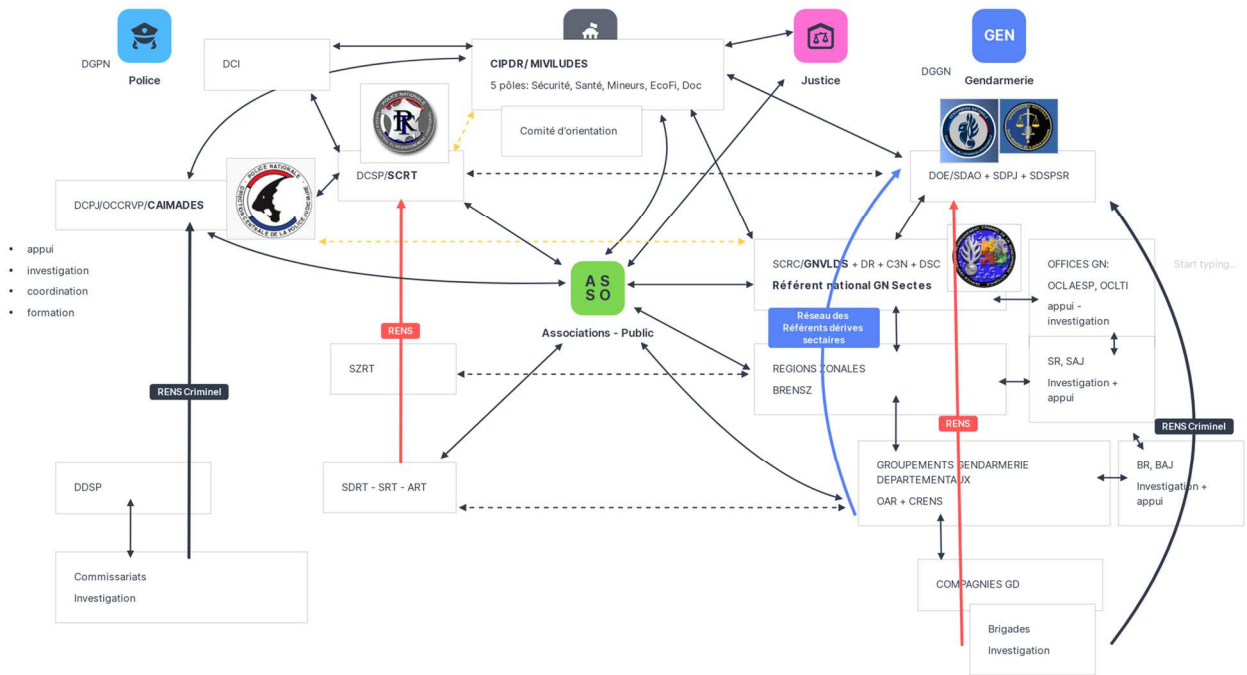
DGPN
Police

DCI

CIPDR/ MIVILUDES
5 pôles: Sécurité, Santé, Mineurs, EcoFi, Doc

Comité d'orientation

Justice

GEN
DGGN
Gendarmerie

DCSP/SCRT

DCPJ/OCCRVP/CAIMADES

DOE/SDAO + SDPJ + SDSPSR

- appui
- investigation
- coordination
- formation

POLICE NATIONALE
DIRECTION CENTRALE DE LA POLICE JUDICIAIRE

ASSO
Associations - Public

SCRC/GNVLDS + DR + C3N + DSC
Référent national GN Sectes

OFFICES GN:
OCLAESP, OCLTI
appui - investigation

Start typing...

RENS

Réseau des Référents dérives sectaires

SZRT

REGIONS ZONALES
BRENSZ

SR, SAJ
Investigation + appui

RENS Criminel

RENS

RENS Criminel

GROUPEMENTS GENDARMERIE DEPARTEMENTAUX
OAR + CRENS

BR, BAJ
Investigation + appui

DDSP

SDRT - SRT - ART

Commissariats
Investigation

COMPAGNIES GD

Brigades
Investigation